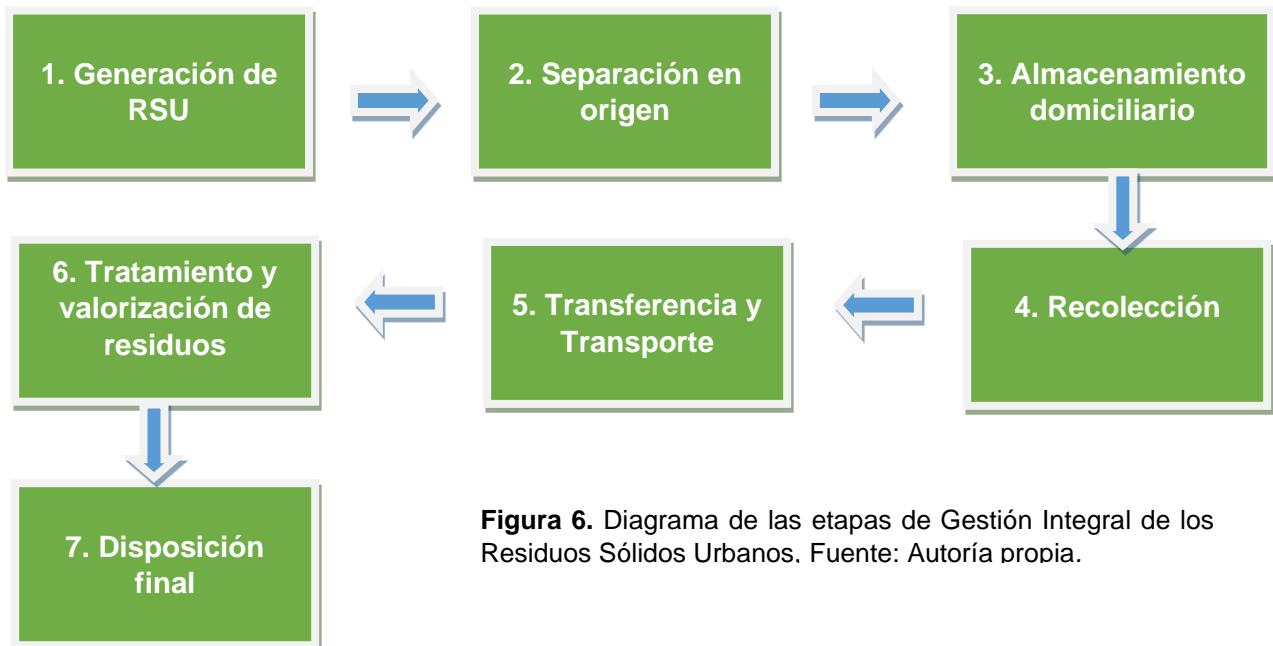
1. Generación de RSU

2. Separación en origen

3. Almacenamiento domiciliario

4. Recolección

5. Transferencia y Transporte

6. Tratamiento y valorización de residuos

7. Disposición final

**Figura 6.** Diagrama de las etapas de Gestión Integral de los Residuos Sólidos Urbanos. Fuente: Autoría propia.